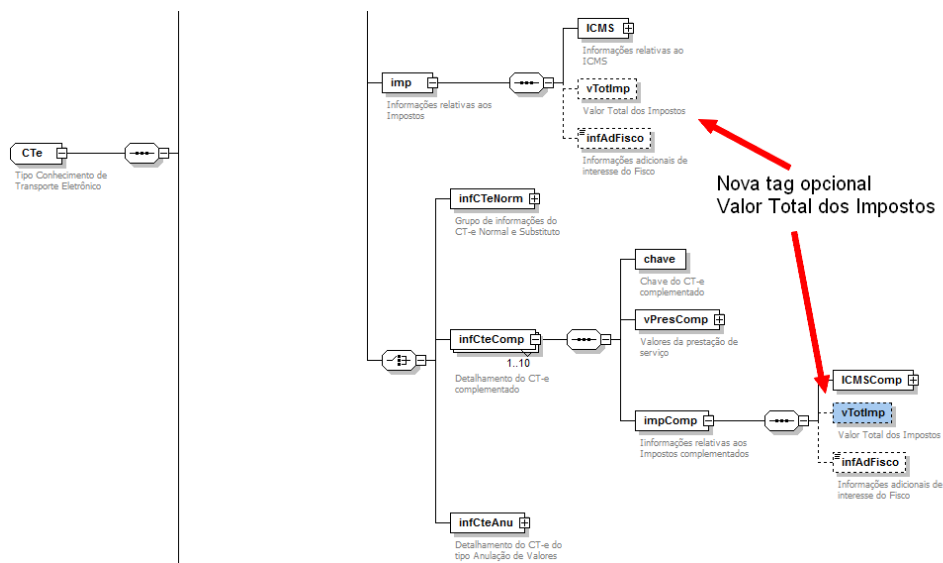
CTe
Tipo Conhecimento de Transporte Eletrônico

imp
Informações relativas aos Impostos

ICMS
Informações relativas ao ICMS

vTotImp
Valor Total dos Impostos

infAdFisco
Informações adicionais de interesse do Fisco

Nova tag opcional
Valor Total dos Impostos

infCTeNorm
Grupo de informações do CT-e Normal e Substituto

infCteComp
1..10
Detalhamento do CT-e complementado

chave
Chave do CT-e complementado

vPresComp
Valores da prestação de serviço

impComp
Iinformações relativas aos Impostos complementados

ICMSComp

vTotImp
Valor Total dos Impostos

infAdFisco
Informações adicionais de interesse do Fisco

infCteAnu
Detalhamento do CT-e do tipo Anulação de Valores